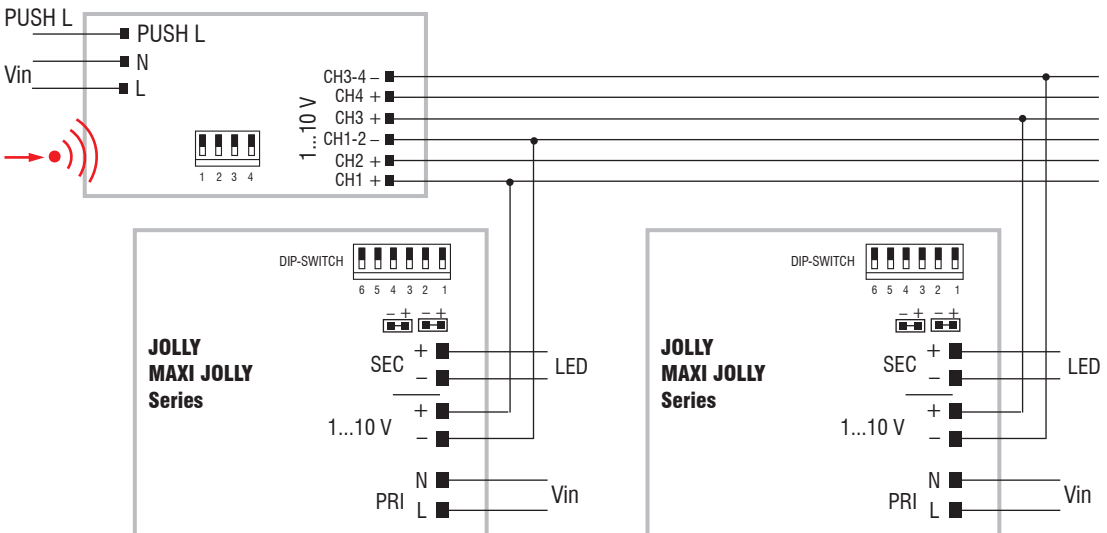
PUSH L
PUSH L
N
Vin
L

1 2 3 4

1...10 V
CH3-4 –
CH4 +
CH3 +
CH1-2 –
CH2 +
CH1 +

DIP-SWITCH
6 5 4 3 2 1
– + – +
JOLLY
MAXI JOLLY
Series
SEC +
–
LED
1...10 V +
–
N
PRI
L
Vin

DIP-SWITCH
6 5 4 3 2 1
– + – +
JOLLY
MAXI JOLLY
Series
SEC +
–
LED
1...10 V +
–
N
PRI
L
Vin